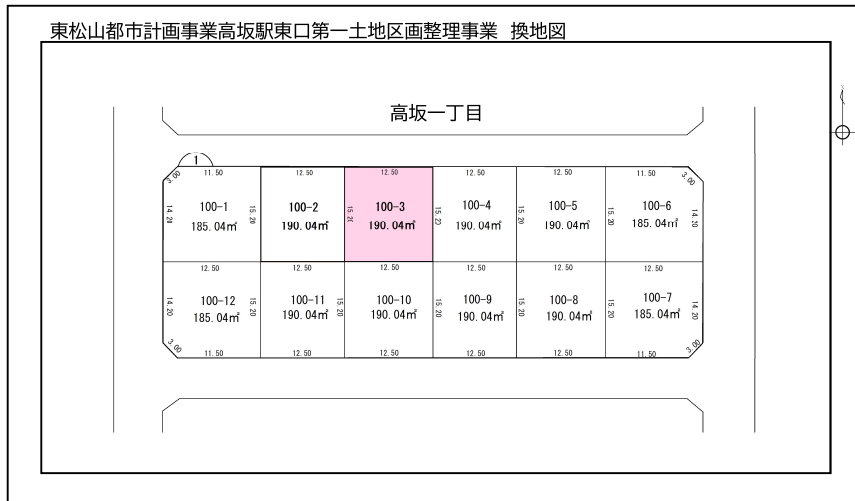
東松山都市計画事業高坂駅東口第一土地区画整理事業 換地図

高坂一丁目

1

| 100-1 185.04㎡ | 100-2 190.04㎡ | 100-3 190.04㎡ | 100-4 190.04㎡ | 100-5 190.04㎡ | 100-6 185.04㎡ |
|---|---|---|---|---|---|
| 100-12 185.04㎡ | 100-11 190.04㎡ | 100-10 190.04㎡ | 100-9 190.04㎡ | 100-8 190.04㎡ | 100-7 185.04㎡ |

3.00 11.50 12.50 12.50 12.50 12.50 11.50 3.00
14.20 15.20 15.20 15.20 15.20 15.20 14.10
12.50 12.50 12.50 12.50 12.50 12.50
14.20 15.20 15.20 15.20 15.20 15.20 14.20
3.00 11.50 12.50 12.50 12.50 12.50 11.50 3.00